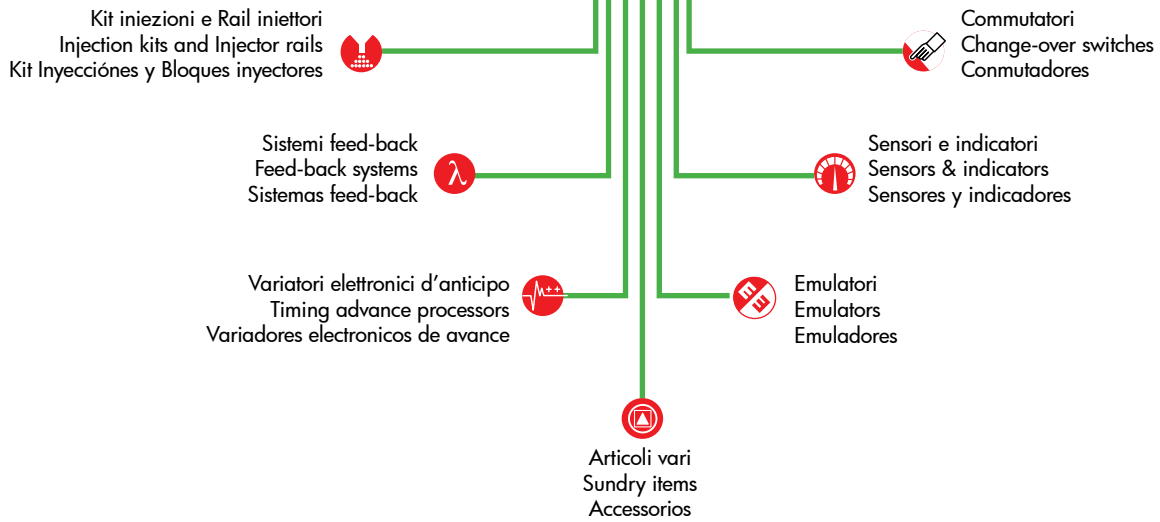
Kit iniezioni e Rail iniettori
Injection kits and Injector rails
Kit Inyecciónes y Bloques inyectores

Commutatori
Change-over switches
Conmutadores

Sistemi feed-back
Feed-back systems
Sistemas feed-back

$\lambda$

Sensori e indicatori
Sensors & indicators
Sensores y indicadores

Variatori elettronici d'anticipo
Timing advance processors
Variadores electronicos de avance

Emulatori
Emulators
Emuladores

Articoli vari
Sundry items
Accessorios